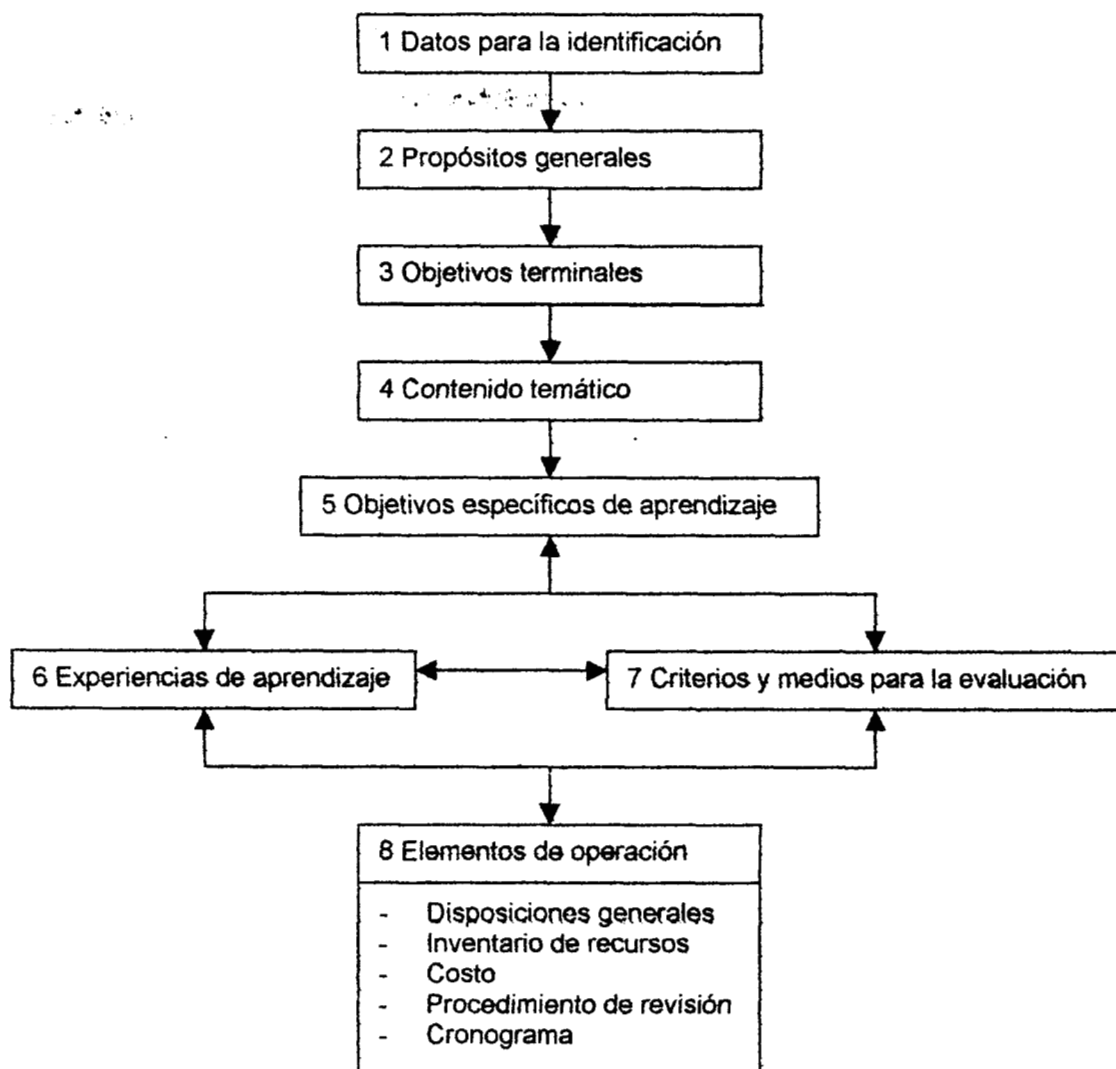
1 Datos para la identificación

2 Propósitos generales

3 Objetivos terminales

4 Contenido temático

5 Objetivos específicos de aprendizaje

6 Experiencias de aprendizaje

7 Criterios y medios para la evaluación

8 Elementos de operación

- Disposiciones generales
- Inventario de recursos
- Costo
- Procedimiento de revisión
- Cronograma